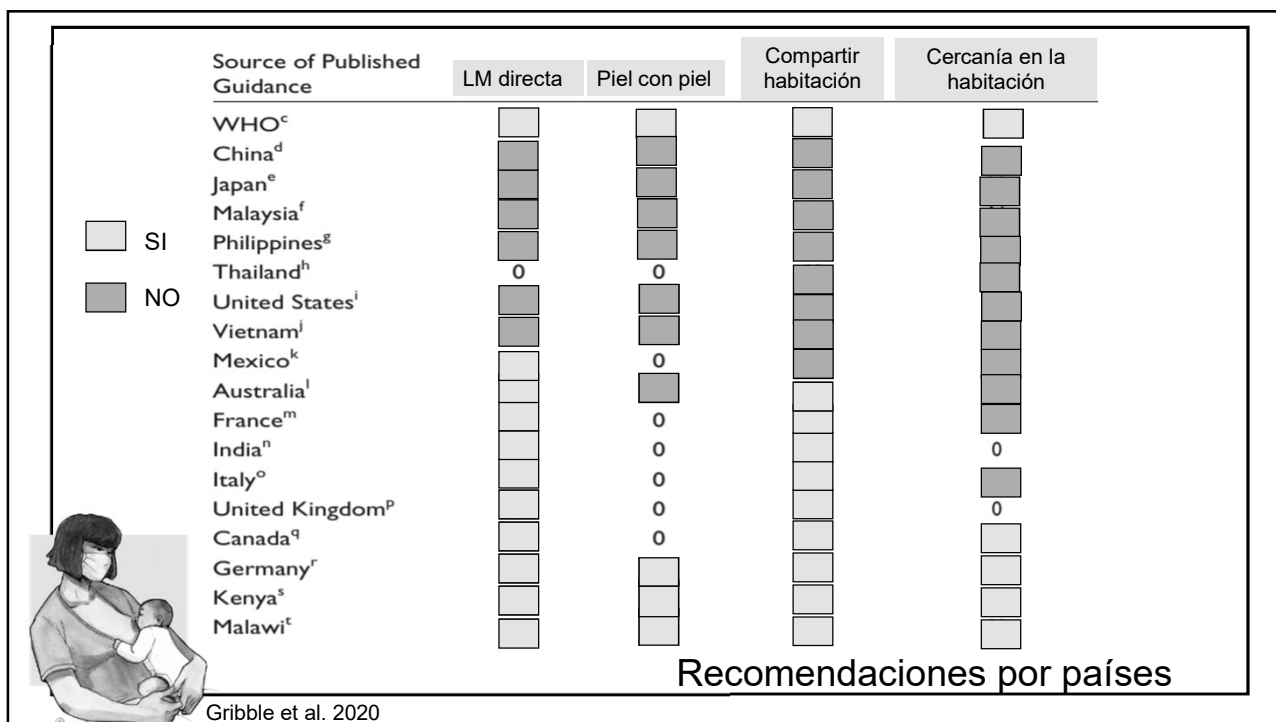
SI

NO

| Source of Published Guidance | LM directa | Piel con piel | Compartir habitación | Cercanía en la habitación |
|---|---|---|---|---|
| WHO$^c$ | | | | |
| China$^d$ | | | | |
| Japan$^e$ | | | | |
| Malaysia$^f$ | | | | |
| Philippines$^g$ | | | | |
| Thailand$^h$ | 0 | 0 | | |
| United States$^i$ | | | | |
| Vietnam$^j$ | | | | |
| Mexico$^k$ | | 0 | | |
| Australia$^l$ | | | | |
| France$^m$ | | 0 | | |
| India$^n$ | | 0 | | 0 |
| Italy$^o$ | | 0 | | |
| United Kingdom$^p$ | | 0 | | 0 |
| Canada$^q$ | | 0 | | |
| Germany$^r$ | | | | |
| Kenya$^s$ | | | | |
| Malawi$^t$ | | | | |

Recomendaciones por países

Gribble et al. 2020